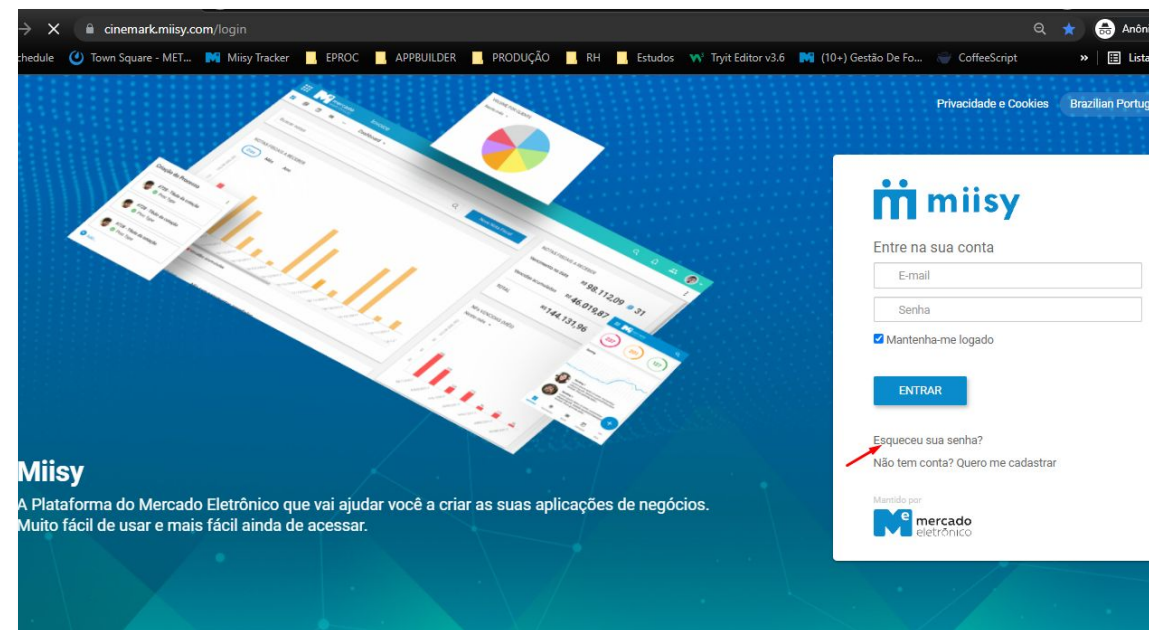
cinemark.miisy.com/login

Anôn

chedule Town Square - MET... Miisy Tracker EPROC APPBUILDER PRODUÇÃO RH Estudos Tryit Editor v3.6 (10+) Gestão De Fo... CoffeeScript » Lista

Privacidade e Cookies Brazilian Portug

R$ 98.112,09 31
R$ 46.019,87
R$ 144.131,96

miisy

Entre na sua conta

E-mail

Senha

Mantenha-me logado

ENTRAR

Esqueceu sua senha?

Não tem conta? Quero me cadastrar

Mantido por

mercado eletrônico

Miisy

A Plataforma do Mercado Eletrônico que vai ajudar você a criar as suas aplicações de negócios. Muito fácil de usar e mais fácil ainda de acessar.